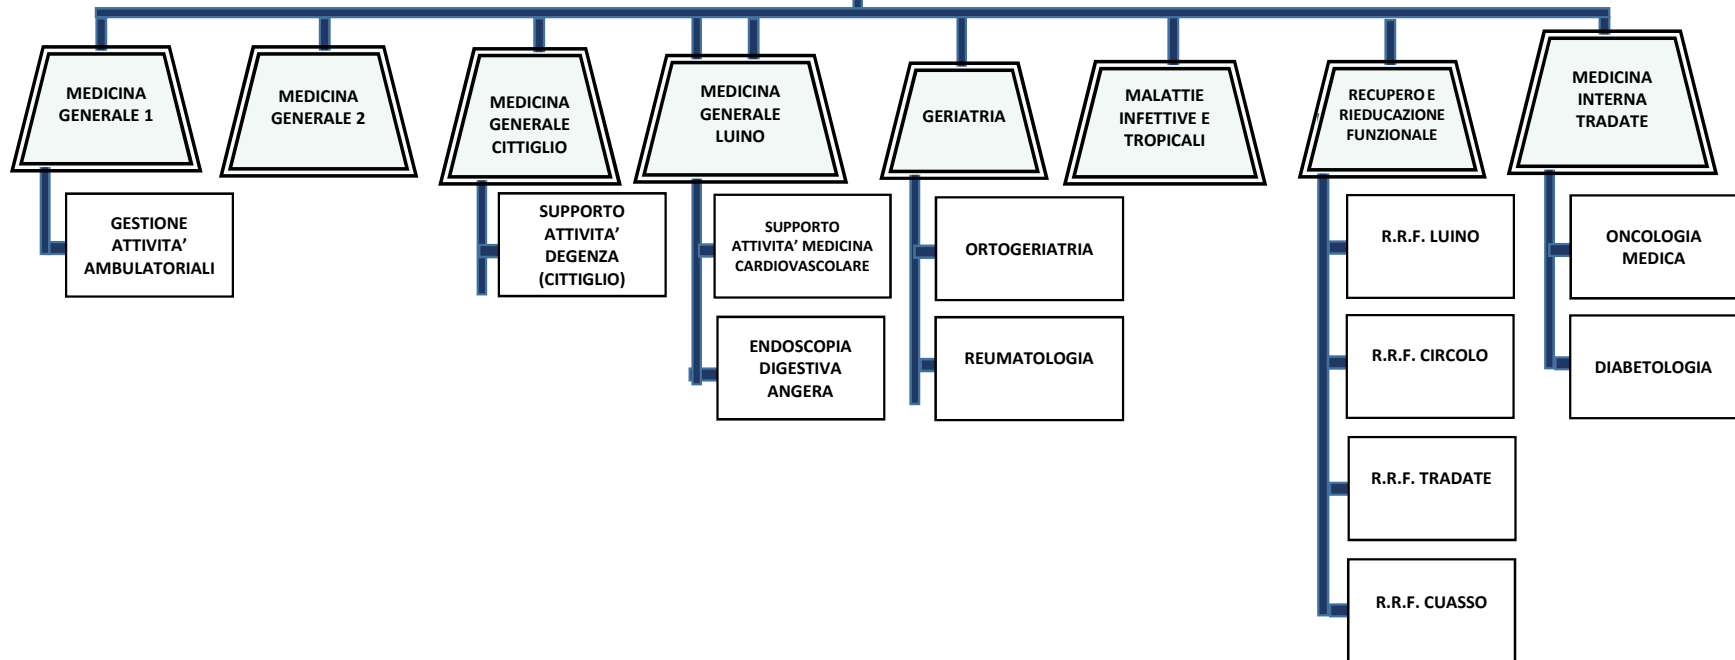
MEDICINA GENERALE 1

GESTIONE ATTIVITA' AMBULATORIALI

MEDICINA GENERALE 2

MEDICINA GENERALE CITTIGLIO

SUPPORTO ATTIVITA' DEGENZA (CITTIGLIO)

MEDICINA GENERALE LUINO

SUPPORTO ATTIVITA' MEDICINA CARDIOVASCOLARE

ENDOSCOPIA DIGESTIVA ANGERA

GERIATRIA

ORTOGERIATRIA

REUMATOLOGIA

MALATTIE INFETTIVE E TROPICALI

RECUPERO E RIEDUCAZIONE FUNZIONALE

R.R.F. LUINO

R.R.F. CIRCOLO

R.R.F. TRADATE

R.R.F. CUASSO

MEDICINA INTERNA TRADATE

ONCOLOGIA MEDICA

DIABETOLOGIA